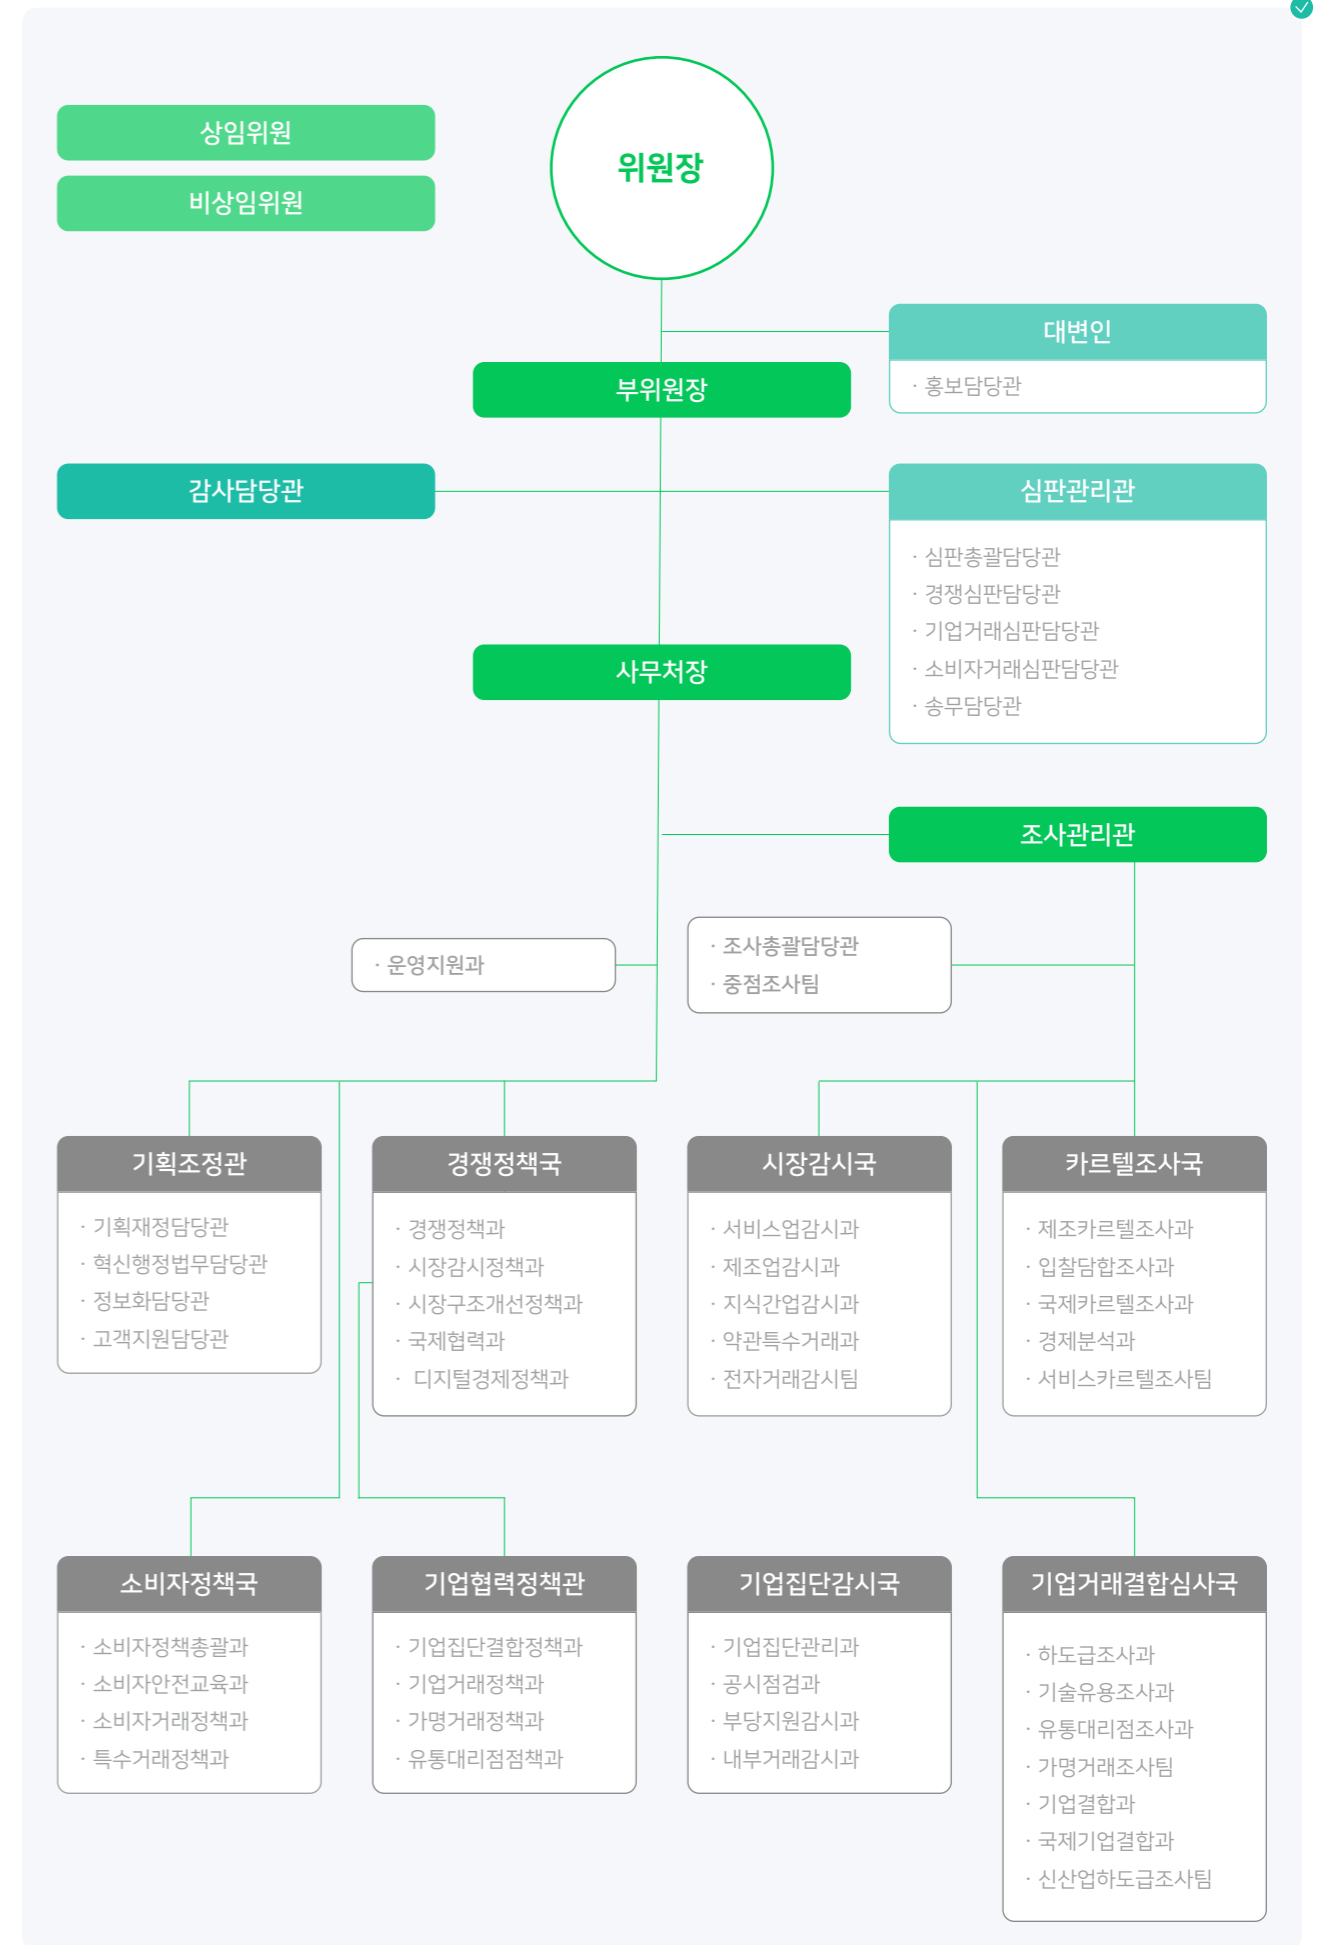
상임위원

비상임위원

위원장

대변인
· 홍보담당관

부위원장

감사담당관

심판관리관
· 심판총괄담당관
· 경쟁심판담당관
· 기업거래심판담당관
· 소비자거래심판담당관
· 송무담당관

사무처장

조사관리관

· 운영지원과

· 조사총괄담당관
· 중점조사팀

기획조정관
· 기획재정담당관
· 혁신행정법무담당관
· 정보화담당관
· 고객지원담당관

경쟁정책국
· 경쟁정책과
· 시장감시정책과
· 시장구조개선정책과
· 국제협력과
· 디지털경제정책과

시장감시국
· 서비스업감시과
· 제조업감시과
· 지식간업감시과
· 약관특수거래과
· 전자거래감시팀

카르텔조사국
· 제조카르텔조사과
· 입찰담합조사과
· 국제카르텔조사과
· 경제분석과
· 서비스카르텔조사팀

소비자정책국
· 소비자정책총괄과
· 소비자안전교육과
· 소비자거래정책과
· 특수거래정책과

기업협력정책관
· 기업집단결합정책과
· 기업거래정책과
· 가명거래정책과
· 유통대리점정책과

기업집단감시국
· 기업집단관리과
· 공시점검과
· 부당지원감시과
· 내부거래감시과

기업거래결합심사국
· 하도급조사과
· 기술유용조사과
· 유통대리점조사과
· 가명거래조사팀
· 기업결합과
· 국제기업결합과
· 신산업하도급조사팀